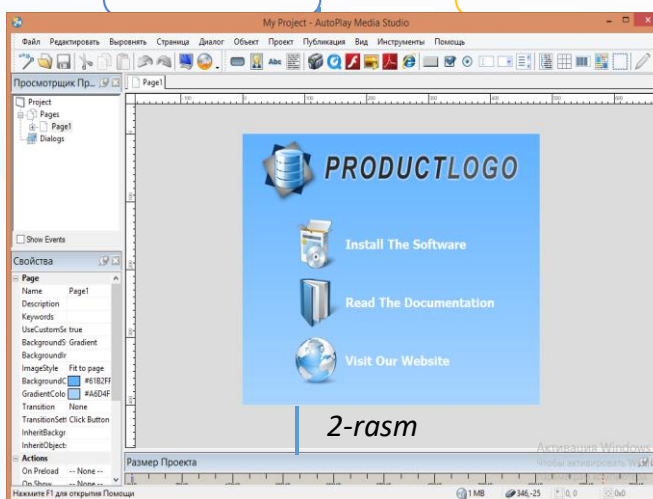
My Project - AutoPlay Media Studio

Файл Редактировать Выровнять Страница Диалог Объект Проект Публикация Вид Инструменты Помощь

Abc

Просмотрщик Пр...

Page1

Project
Pages
Page1
Dialogs

Show Events

Свойства

Page
Name Page1
Description
Keywords
UseCustomSc true
BackgroundS Gradient
BackgroundI
ImageStyle Fit to page
BackgroundC #61B2FF
GradientColo #A6D4F
Transition None
TransitionSett Click Button
InheritBackgr
InheritObject:
Actions
On Preload -- None --
On Show -- None --

PRODUCTLOGO

Install The Software

Read The Documentation

Visit Our Website

2-rasm

Размер Проекта

Активация Windows
Чтобы активировать Windows

Нажмите F1 для открытия Помощи

1 MB 346,-25 0,0 0x0